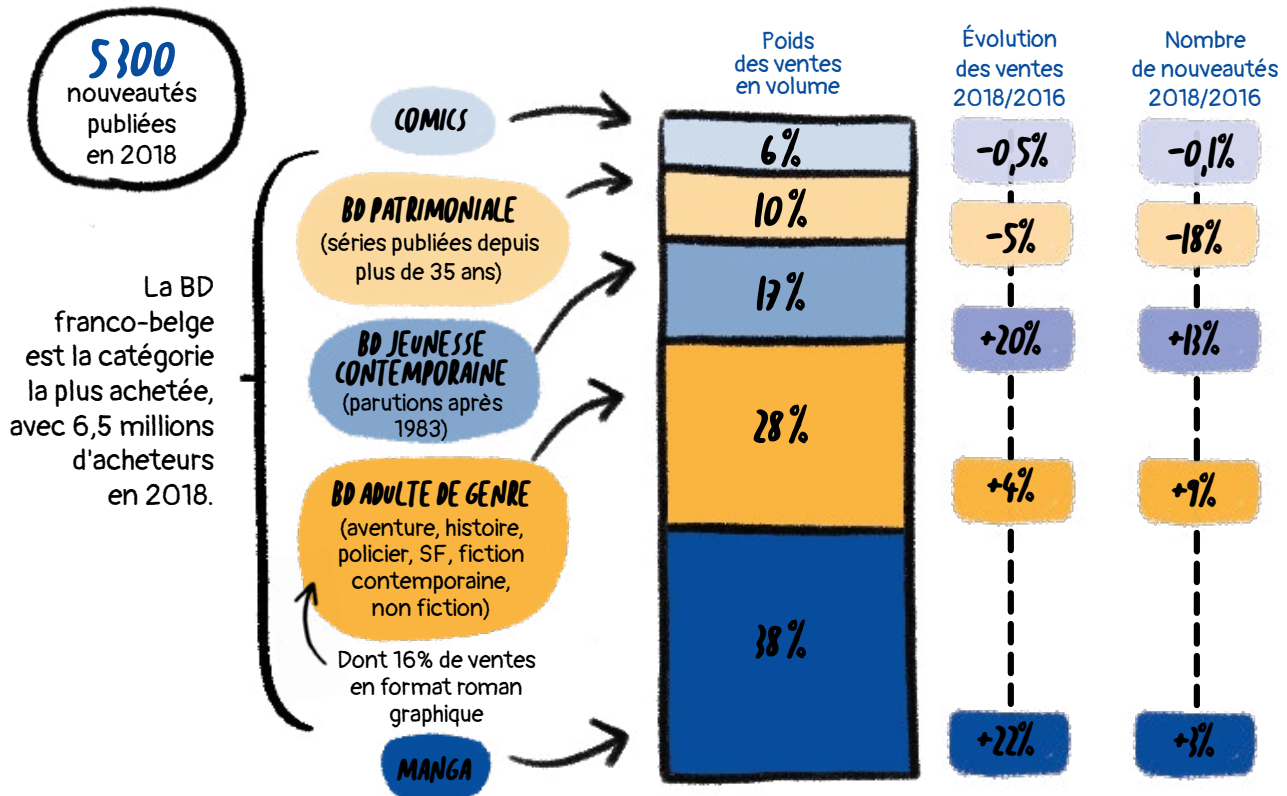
5 300 nouveautés publiées en 2018

COMICS

BD PATRIMONIALE (séries publiées depuis plus de 35 ans)

BD JEUNESSE CONTEMPORAINE (parutions après 1983)

BD ADULTE DE GENRE (aventure, histoire, policier, SF, fiction contemporaine, non fiction)

Dont 16% de ventes en format roman graphique

MANGA

La BD franco-belge est la catégorie la plus achetée, avec 6,5 millions d'acheteurs en 2018.

| Poids des ventes en volume | Évolution des ventes 2018/2016 | Nombre de nouveautés 2018/2016 |
|---|---|---|
| 6% | -0,5% | -0,1% |
| 10% | -5% | -18% |
| 17% | +20% | +13% |
| 28% | +4% | +9% |
| 38% | +22% | +3% |